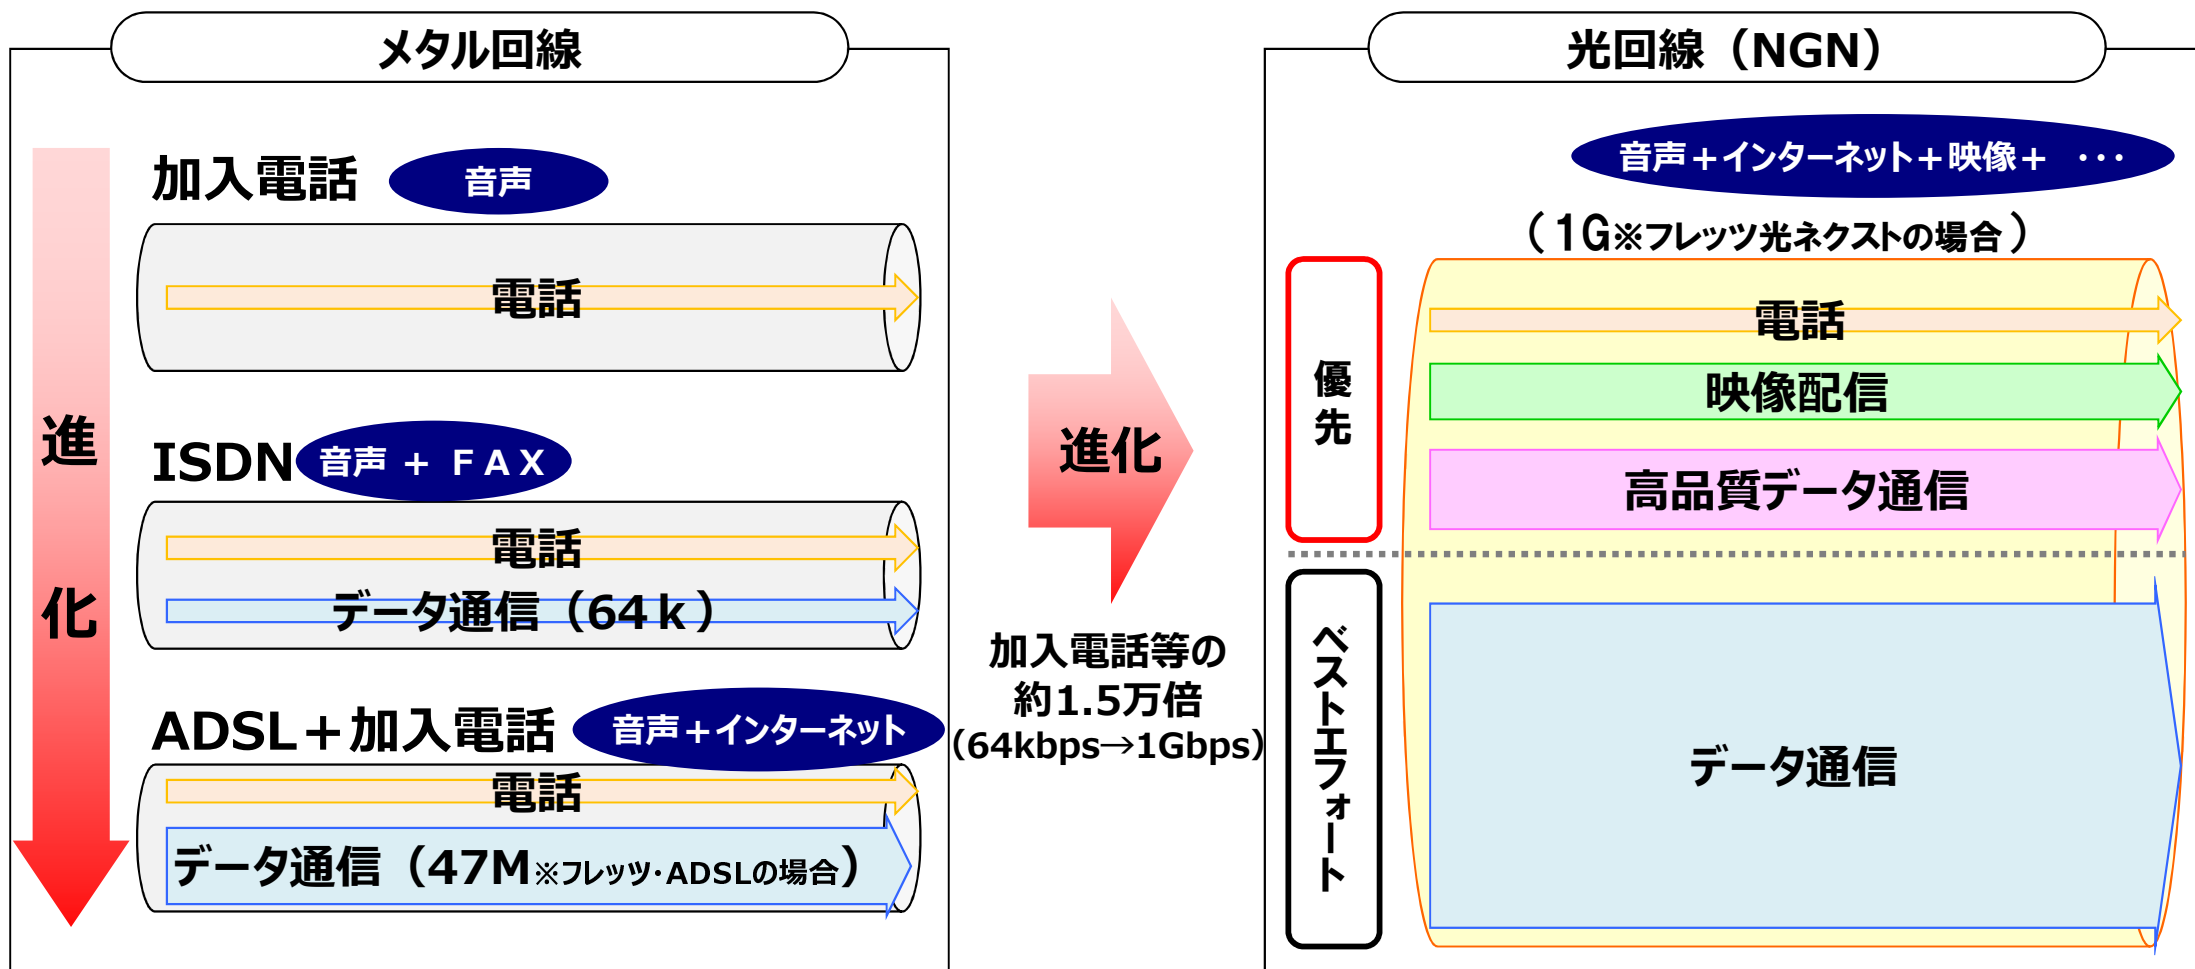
メタル回線

進化

加入電話 音声

電話

ISDN 音声 + FAX

電話

データ通信（64ｋ）

ADSL＋加入電話 音声＋インターネット

電話

データ通信（47M※フレッツ･ADSLの場合）

進化

加入電話等の約1.5万倍 (64kbps→1Gbps)

光回線（NGN）

音声＋インターネット＋映像＋ ･･･

（1G※フレッツ光ネクストの場合）

優先

電話

映像配信

高品質データ通信

ベストエフォート

データ通信